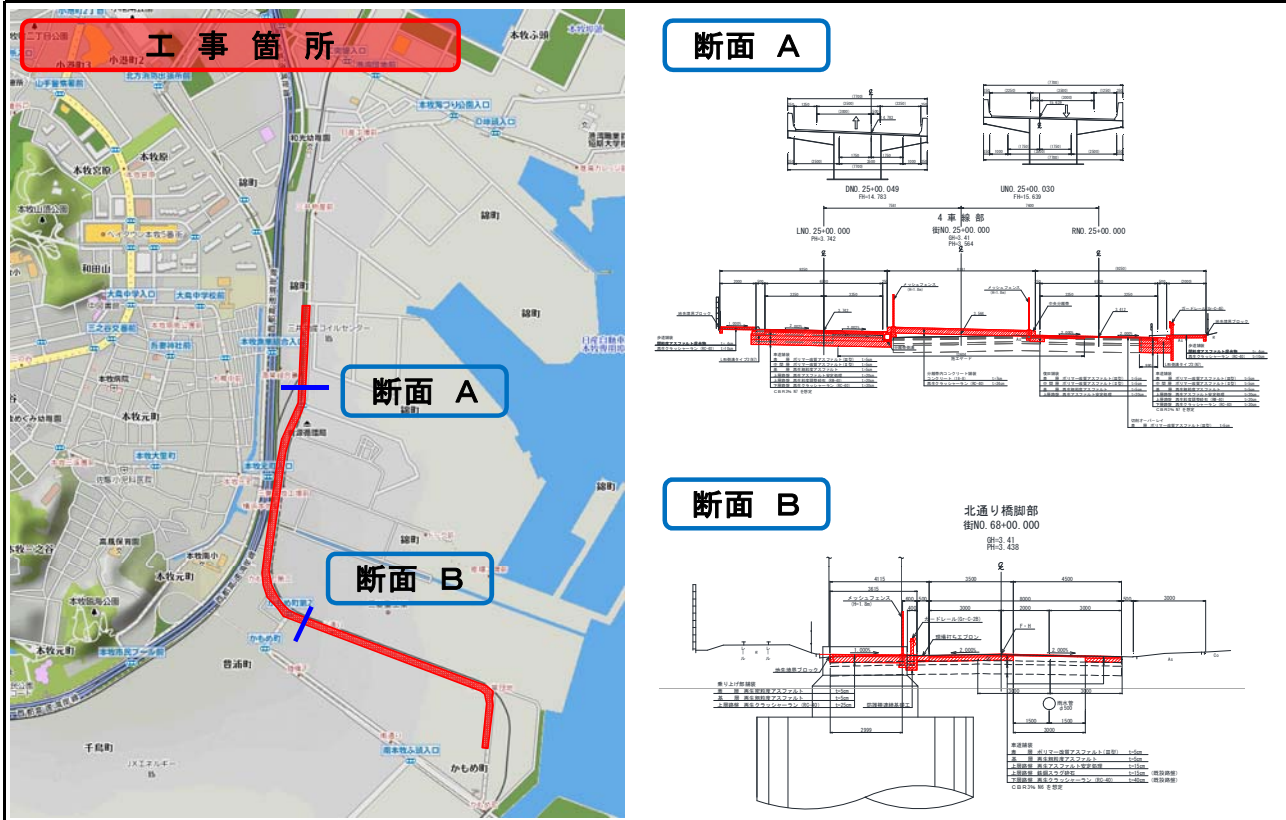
工事箇所

断面 A

断面 B

本牧ふ頭
本牧原
本牧宮原
本牧山頂公園
和田山
大鳥中学入口
大鳥中学校前
三之谷交番前
本牧病院
本牧元町
本牧大里町
本牧三之谷
高風保育園
本牧臨海公園
本牧元町
千鳥町
錦町
かもめ町
豊浦町
JXエネルギー
本牧ふ頭入口
本牧和田
本牧ふ頭入口

断面 A

DNO. 25+00. 049
FH=14. 783
UNO. 25+00. 030
FH=15. 639
4 車 線 部
LNO. 25+00. 000
PH=3. 742
街NO. 25+00. 000
GH=3. 41
PH=3. 564
RNO. 25+00. 000

断面 B

北通り橋脚部
街NO. 68+00. 000
GH=3. 41
PH=3. 438
メッシュフェンス
ガードレール(Gr-C-2B)
F-B
2. 000%
2. 000%
2999
1500
1500
2500
4500
3000
3000